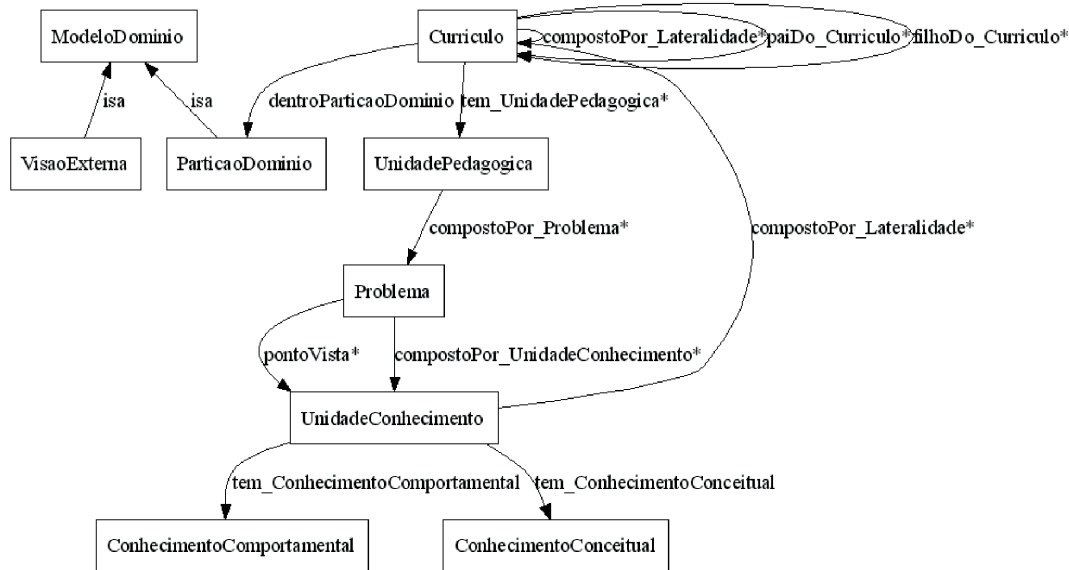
ModeloDominio

Curriculo

compostoPor_Lateralidade*

paiDo_Curriculo*

filhoDo_Curriculo*

isa

isa

dentroParticaoDominio

tem_UnidadePedagogica*

VisaoExterna

ParticaoDominio

UnidadePedagogica

compostoPor_Problema*

compostoPor_Lateralidade*

Problema

pontoVista*

compostoPor_UnidadeConhecimento*

UnidadeConhecimento

tem_ConhecimentoComportamental

tem_ConhecimentoConceitual

ConhecimentoComportamental

ConhecimentoConceitual